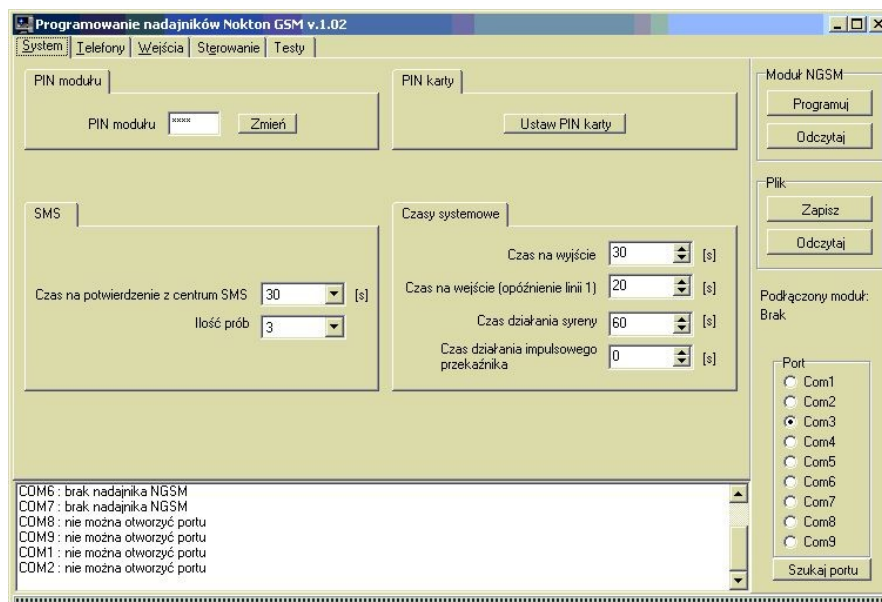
Programowanie nadajników Nokton GSM v.1.02

System | Telefony | Wejścia | Sterowanie | Testy

PIN modułu

PIN modułu **** Zmień

PIN karty

Ustaw PIN karty

Moduł NGSM

Programuj

Odczytaj

Plik

Zapisz

Odczytaj

SMS

Czas na potwierdzenie z centrum SMS 30 [s]

Ilość prób 3

Czasy systemowe

Czas na wyjście 30 [s]

Czas na wejście (opóźnienie linii 1) 20 [s]

Czas działania syreny 60 [s]

Czas działania impulsowego przekaźnika 0 [s]

Podłączony moduł: Brak

Port
Com1
Com2
Com3
Com4
Com5
Com6
Com7
Com8
Com9

Szukaj portu

COM6 : brak nadajnika NGSM
COM7 : brak nadajnika NGSM
COM8 : nie można otworzyć portu
COM9 : nie można otworzyć portu
COM1 : nie można otworzyć portu
COM2 : nie można otworzyć portu